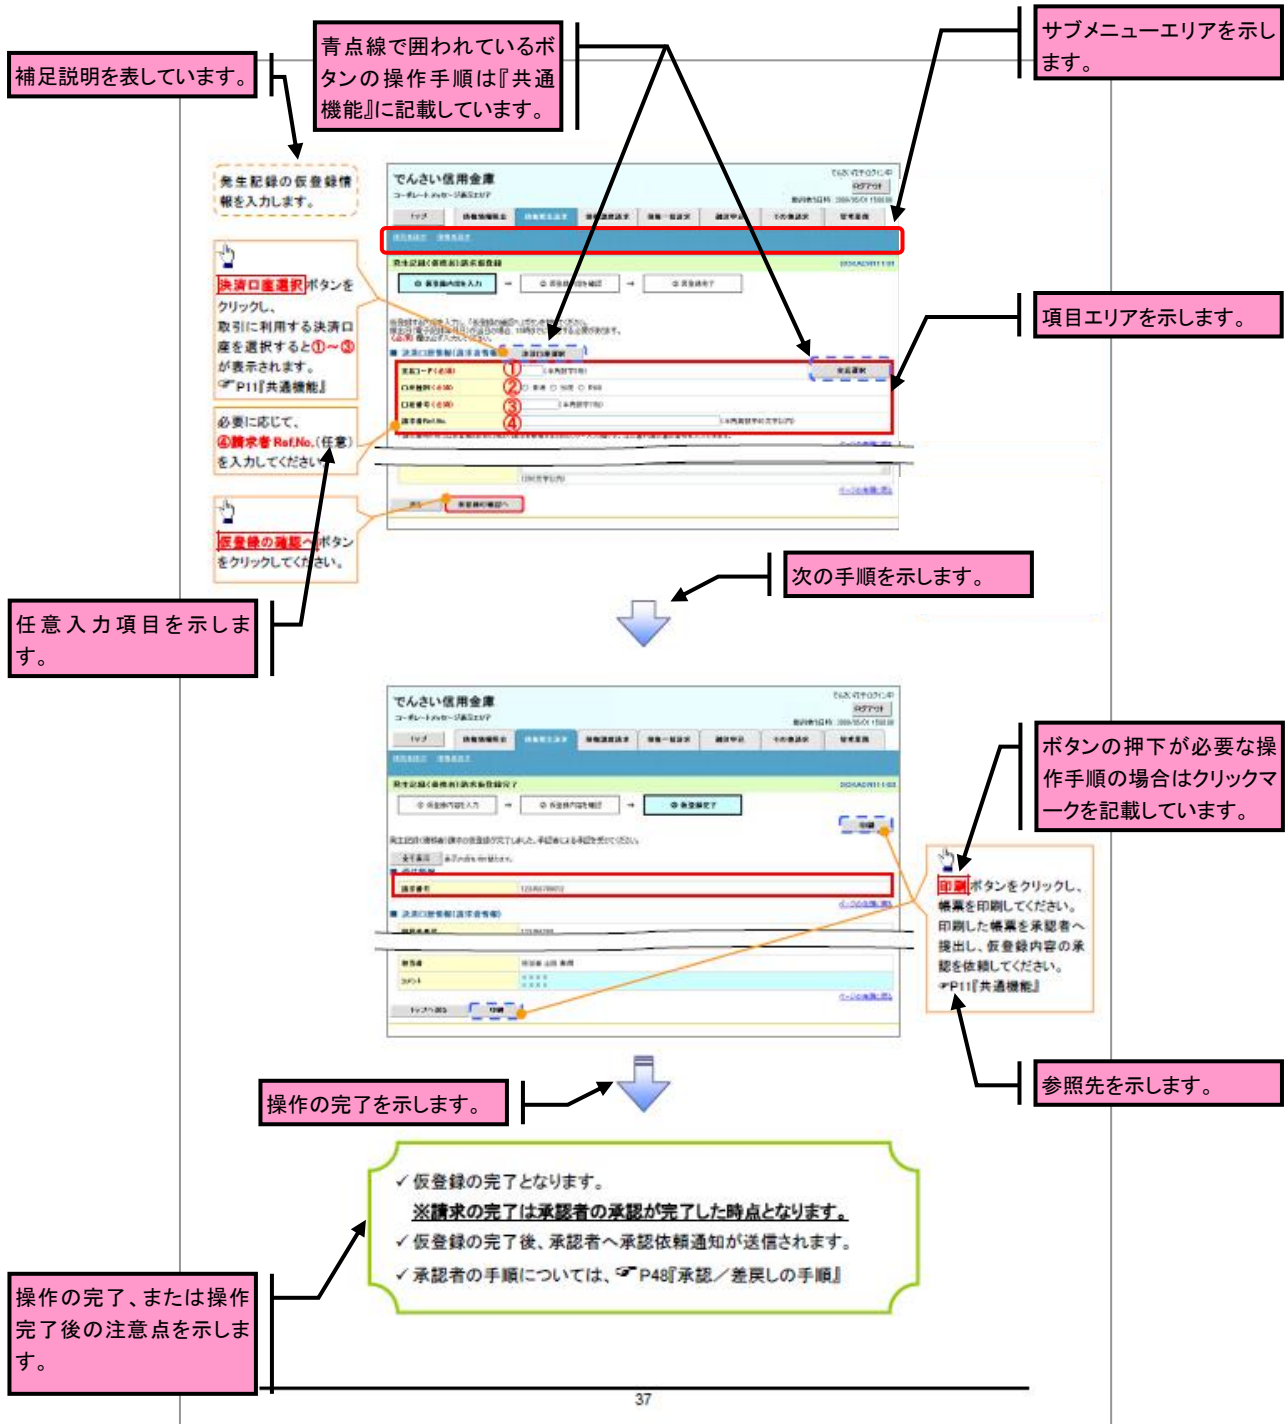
補足説明を表しています。

青点線で囲われているボタンの操作手順は『共通機能』に記載しています。

サブメニューエリアを示します。

発生記録の仮登録情報を入力します。

でんさい信用金庫

決済口座選択ボタンをクリックし、取引に利用する決済口座を選択すると①～③が表示されます。
☞P11『共通機能』

項目エリアを示します。

①
②
③
④

必要に応じて、
④請求者Ref.No.（任意）を入力してください。

仮登録の確認へボタンをクリックしてください。

次の手順を示します。

任意入力項目を示します。

でんさい信用金庫

ボタンの押下が必要な操作手順の場合はクリックマークを記載しています。

印刷ボタンをクリックし、帳票を印刷してください。印刷した帳票を承認者へ提出し、仮登録内容の承認を依頼してください。
☞P11『共通機能』

参照先を示します。

操作の完了を示します。

✓仮登録の完了となります。
※請求の完了は承認者の承認が完了した時点となります。
✓仮登録の完了後、承認者へ承認依頼通知が送信されます。
✓承認者の手順については、☞P48『承認／差戻しの手順』

操作の完了、または操作完了後の注意点を示します。

37